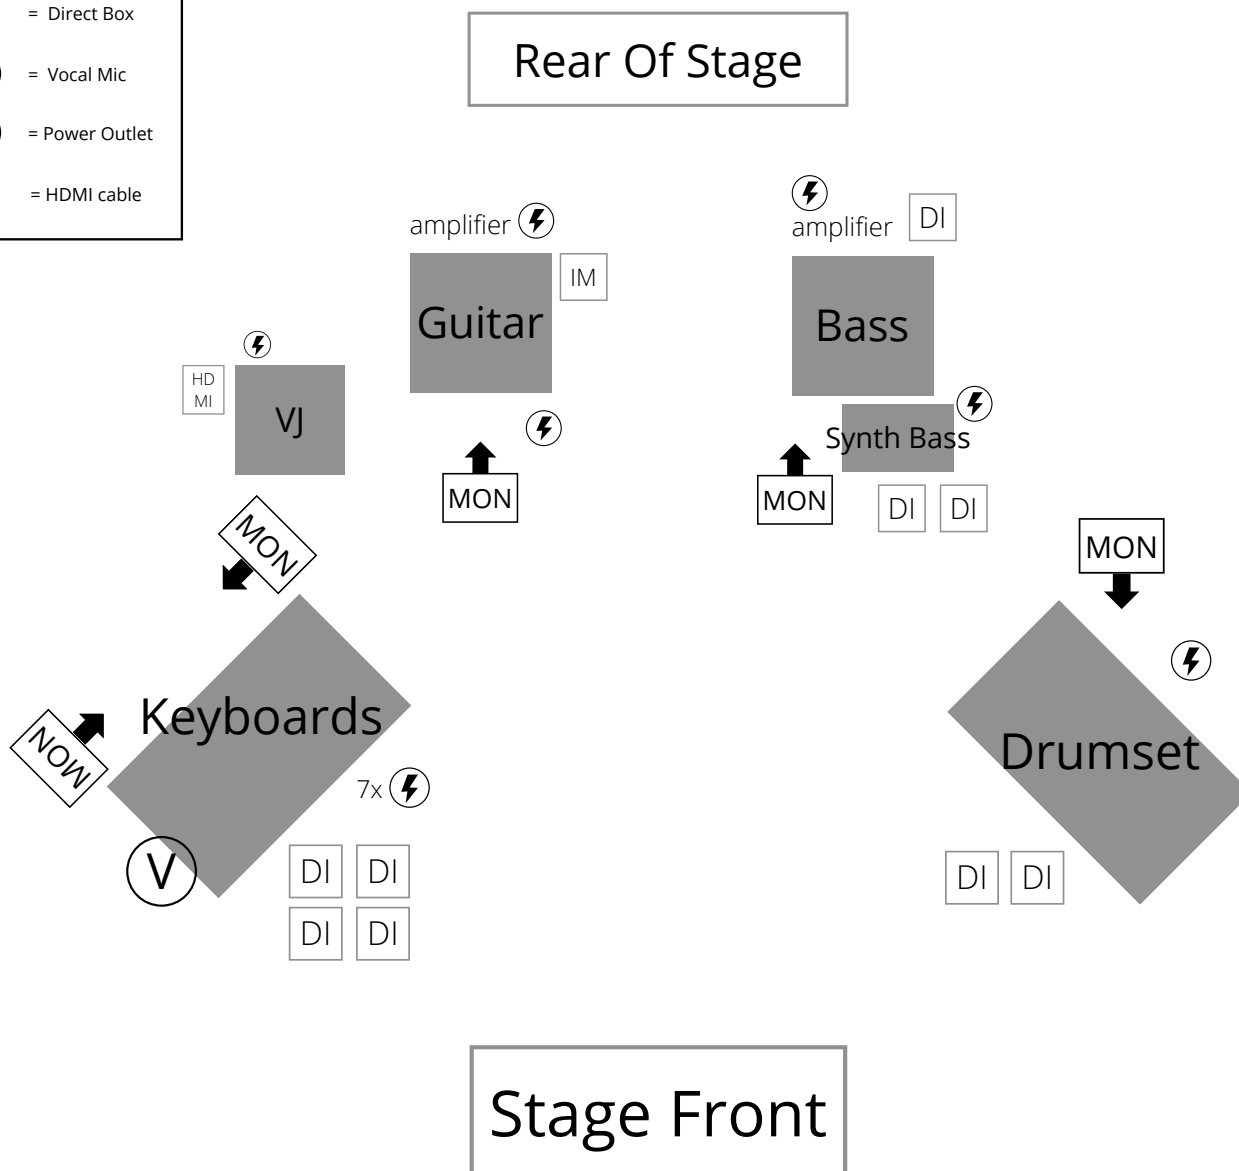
= Direct Box

= Vocal Mic

= Power Outlet

= HDMI cable

Rear Of Stage

amplifier

Guitar

IM

amplifier

DI

Bass

Synth Bass

HD MI

VJ

MON

MON

DI DI

MON

MON

MON

Keyboards

7x

V

DI DI

DI DI

Drumset

DI DI

Stage Front